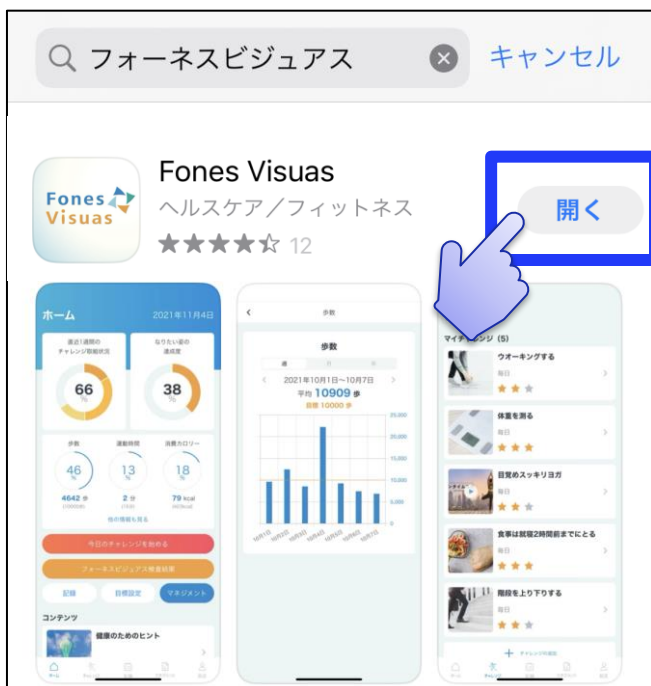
フォーネスビジュアス

キャンセル

Fones Visuas

Fones Visuas

ヘルスケア／フィットネス

★★★★☆ 12

開く

ホーム 2021年11月4日

直近1週間のチャレンジ取組状況

66 %

なりたい姿の達成度

38 %

歩数

46 %

4642 歩

運動時間

13 %

2 分

消費カロリー

18 %

79 kcal

今日のチャレンジを始める

フォーネスビジュアス検査結果

記録

目標設定

マネジメント

コンテンツ

健康のためのヒント

歩数

2021年10月1日～10月7日

平均 10909 歩

目標 10000 歩

マイチャレンジ (5)

ウオーキングする

毎日

体重を測る

毎日

目覚めスッキリヨガ

毎日

食事は就寝2時間前までにとる

毎日

階段を上り下りする

毎日